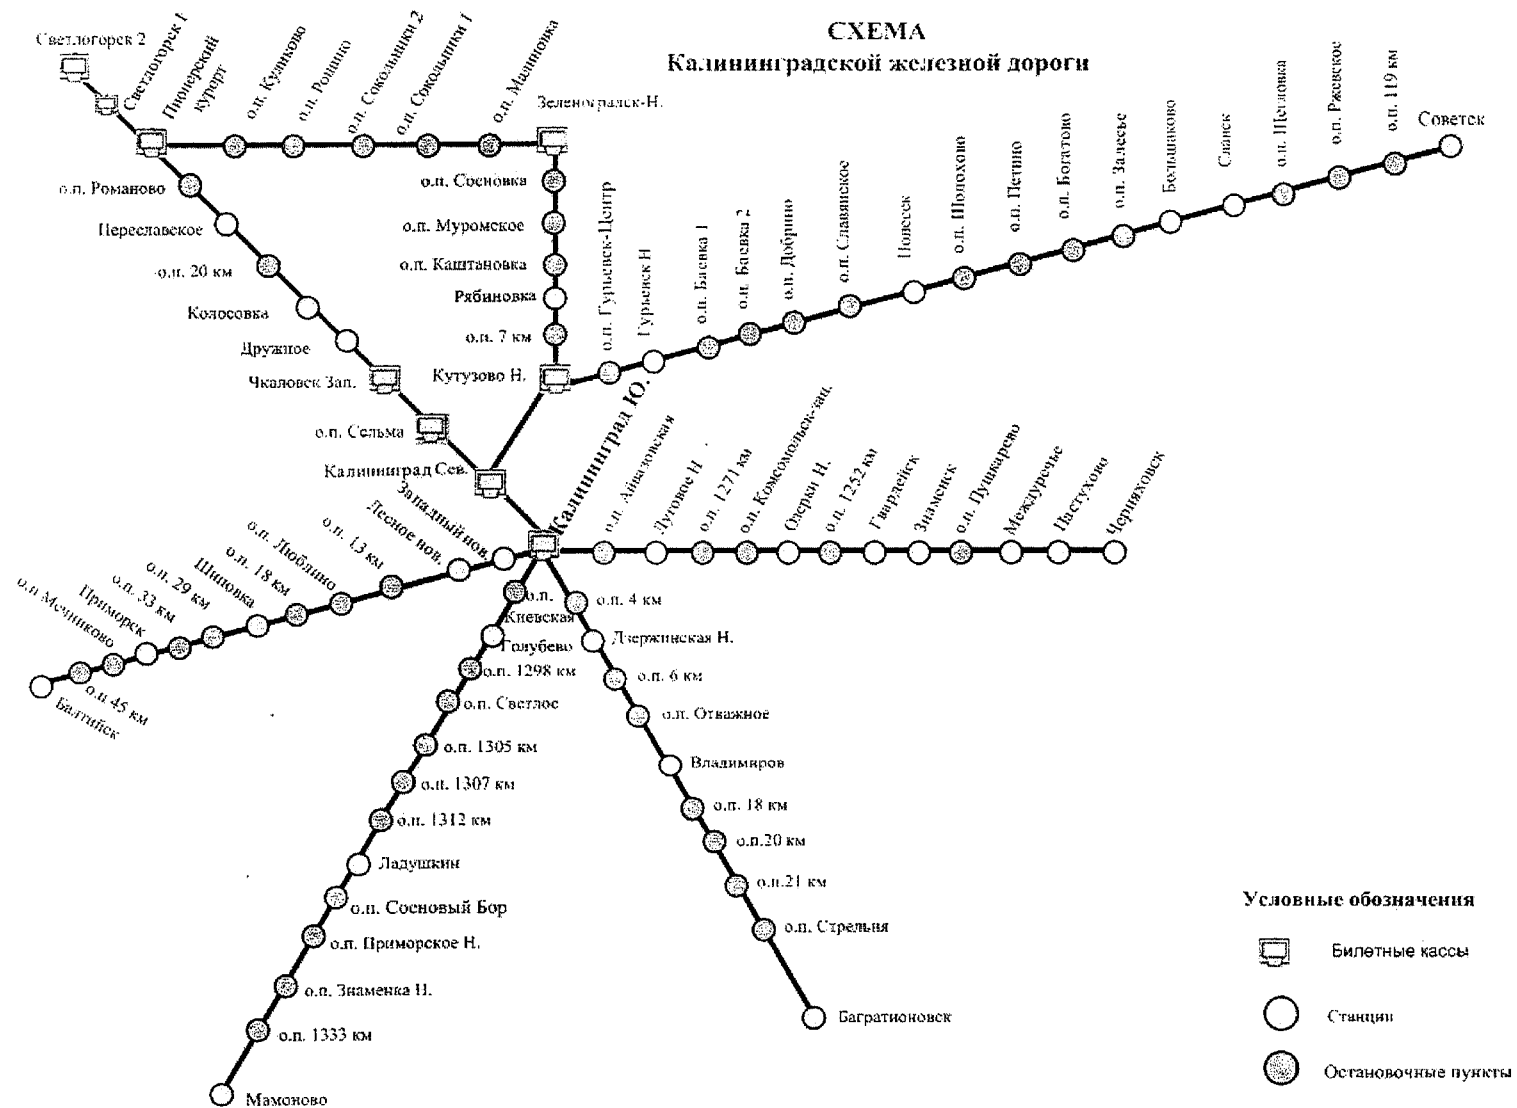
СХЕМА
Калининградской железной дороги

Светлогорск 2
Светлогорск I
Пионерский курорт
о.п. Куликово
о.п. Романово
о.п. Сокольники 2
о.п. Сокольники I
о.п. Малиновка
Зеленоградск-Н.
о.п. Романово
Переславское
о.п. 20 км
Колосовка
Дружное
Чкаловск Зап.
о.п. Сельма
Калининград Сев.
о.п. Сосновка
о.п. Муромское
о.п. Каштановка
Рябиновка
о.п. 7 км
Кутузово Н.
о.п. Гурьевск-Центр
Гурьевск Н
о.п. Васвка 1
о.п. Васвка 2
о.п. Добрино
о.п. Славянское
Полесск
о.п. Шолохово
о.п. Петино
о.п. Богатово
о.п. Залесье
Большаково
Славск
о.п. Щеглова
о.п. Ржевское
о.п. 119 км
Советск
Калининград Ю.
о.п. Айвазовская
Луговое Н
о.п. 1271 км
о.п. Комсомольск-зап.
Озерки Н.
о.п. 1252 км
Гвардейск
Знаменск
о.п. Пушкарево
Междуречье
Пастухово
Черняховск
Западный нов.
Лесное нов.
о.п. 13 км
о.п. Люблино
о.п. 18 км
Шиповка
о.п. 29 км
о.п. 33 км
Приморск
о.п Мечниково
о.п 45 км
Балтийск
о.п. Киевская
Голубево
о.п. 1298 км
о.п. Светлое
о.п. 1305 км
о.п. 1307 км
о.п. 1312 км
Ладушкин
о.п. Сосновый Бор
о.п. Приморское Н.
о.п. Знаменка Н.
о.п. 1333 км
Мамоново
о.п. 4 км
Дзержинская Н.
о.п. 6 км
о.п. Отважное
Владимиров
о.п. 18 км
о.п.20 км
о.п.21 км
о.п. Стрельня
Багратионовск

Условные обозначения
Билетные кассы
Станции
Остановочные пункты